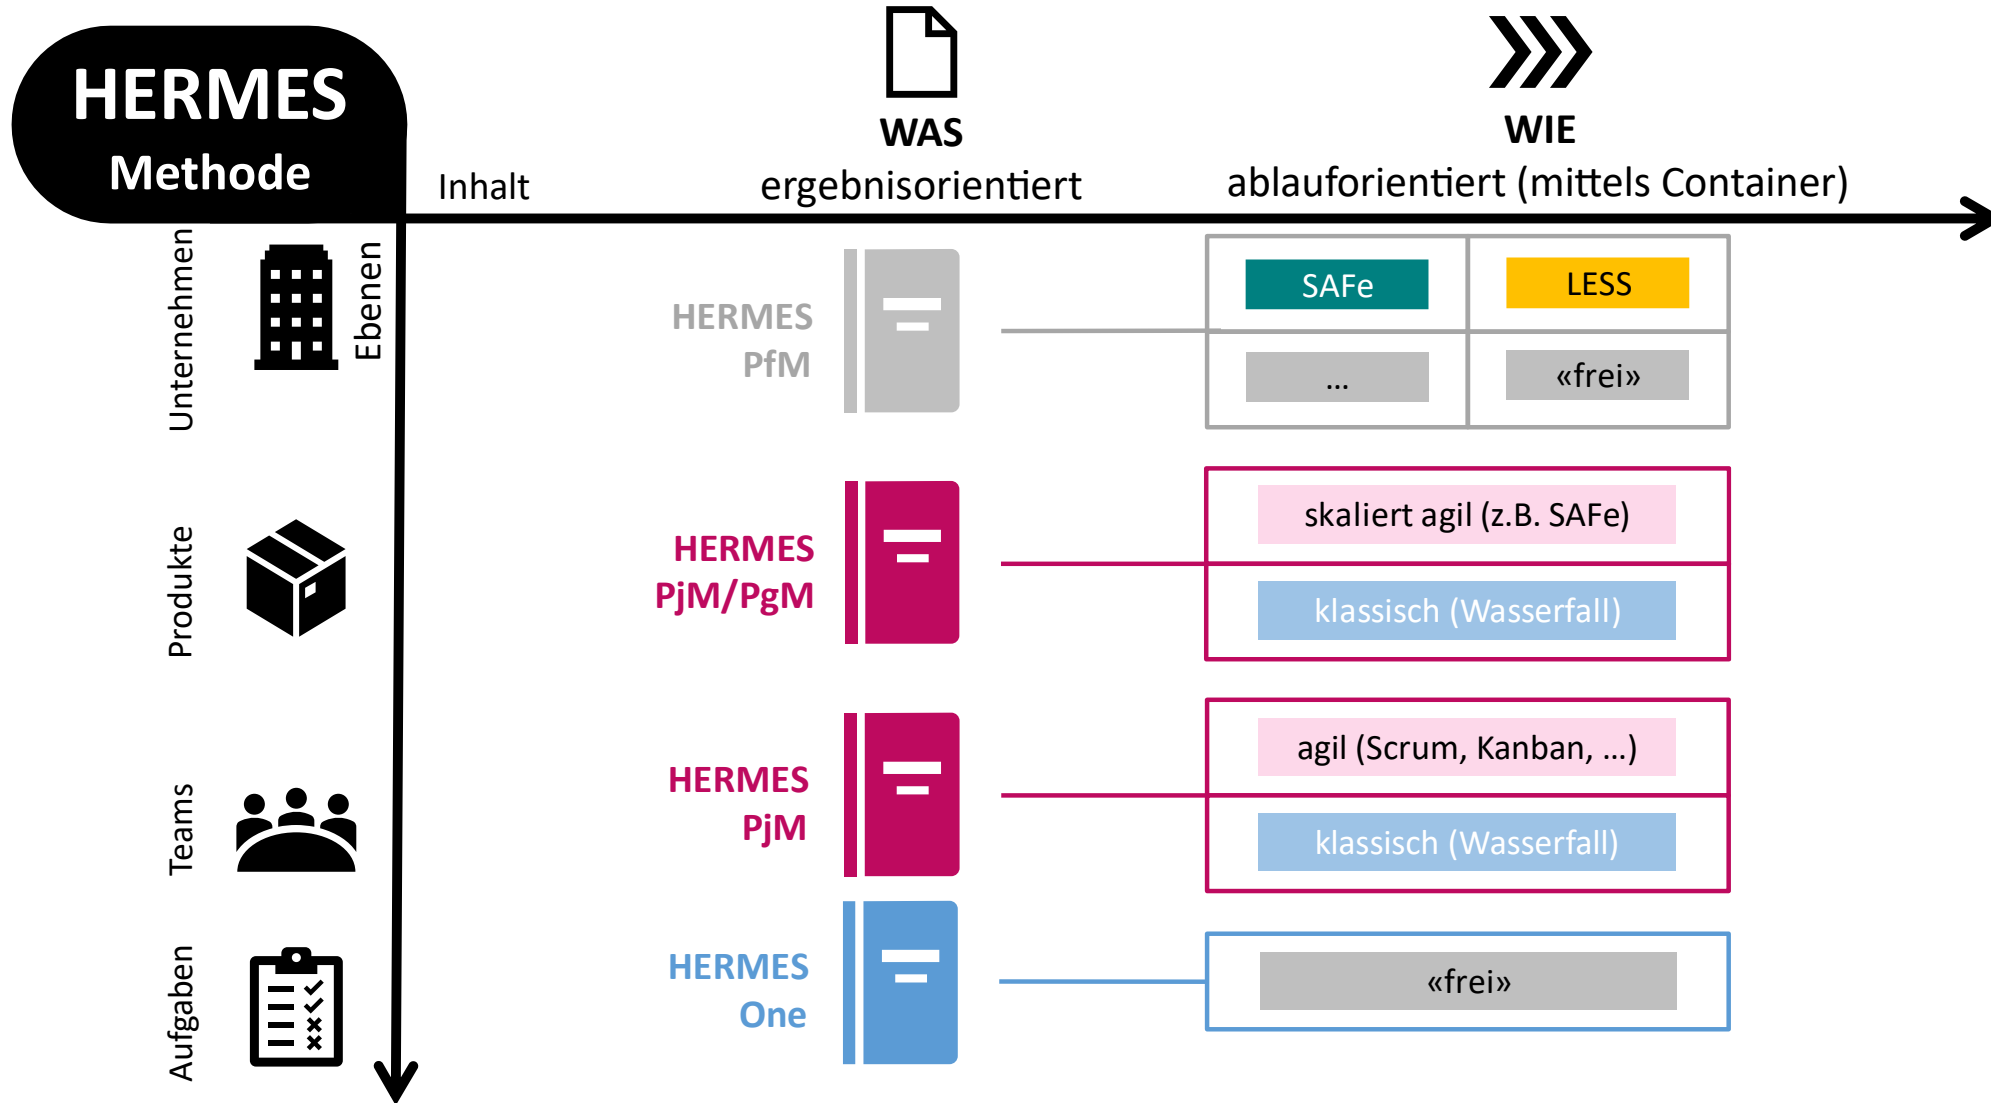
HERMES
Methode

Inhalt

WAS
ergebnisorientiert

WIE
ablauforientiert (mittels Container)

Ebenen

Unternehmen

HERMES
PfM

| SAFe | LESS |
|---|---|
| ... | «frei» |

Produkte

HERMES
PjM/PgM

skaliert agil (z.B. SAFe)
klassisch (Wasserfall)

Teams

HERMES
PjM

agil (Scrum, Kanban, ...)
klassisch (Wasserfall)

Aufgaben

HERMES
One

«frei»